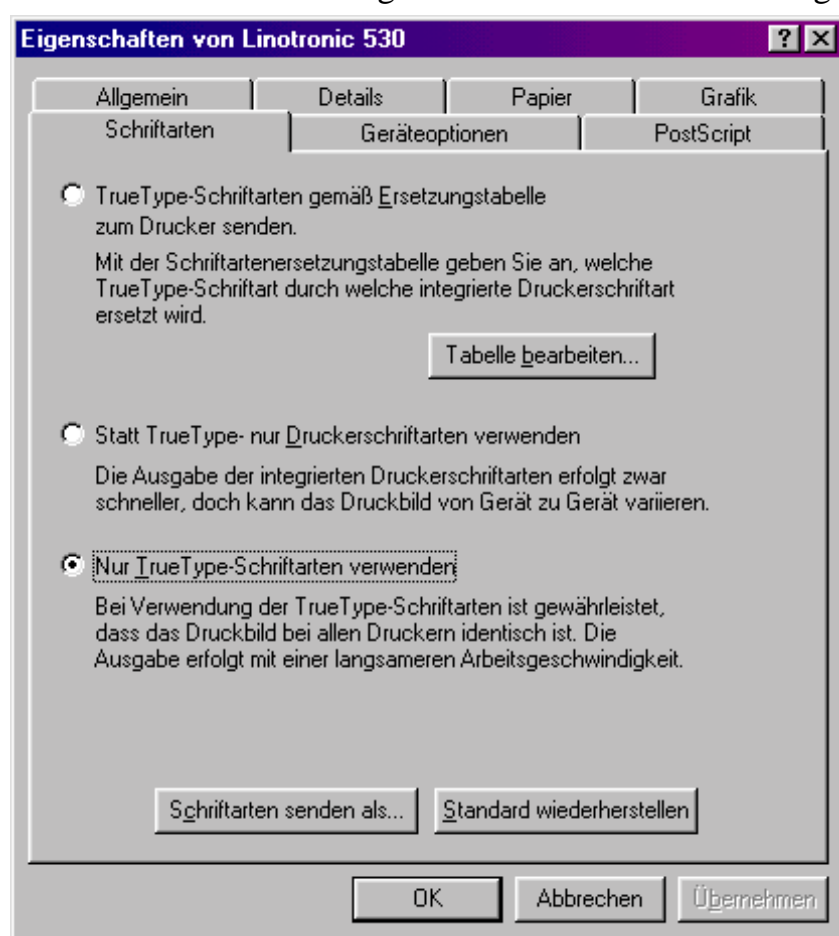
Eigenschaften von Linotronic 530

? ×

Allgemein | Details | Papier | Grafik

Schriftarten | Geräteoptionen | PostScript

TrueType-Schriftarten gemäß Ersetzungstabelle zum Drucker senden.

Mit der Schriftartenersetzungstabelle geben Sie an, welche TrueType-Schriftart durch welche integrierte Druckerschriftart ersetzt wird.

Tabelle bearbeiten...

Statt TrueType- nur Druckerschriftarten verwenden

Die Ausgabe der integrierten Druckerschriftarten erfolgt zwar schneller, doch kann das Druckbild von Gerät zu Gerät variieren.

Nur TrueType-Schriftarten verwenden

Bei Verwendung der TrueType-Schriftarten ist gewährleistet, dass das Druckbild bei allen Druckern identisch ist. Die Ausgabe erfolgt mit einer langsameren Arbeitsgeschwindigkeit.

Schriftarten senden als...

Standard wiederherstellen

OK

Abbrechen

Übernehmen